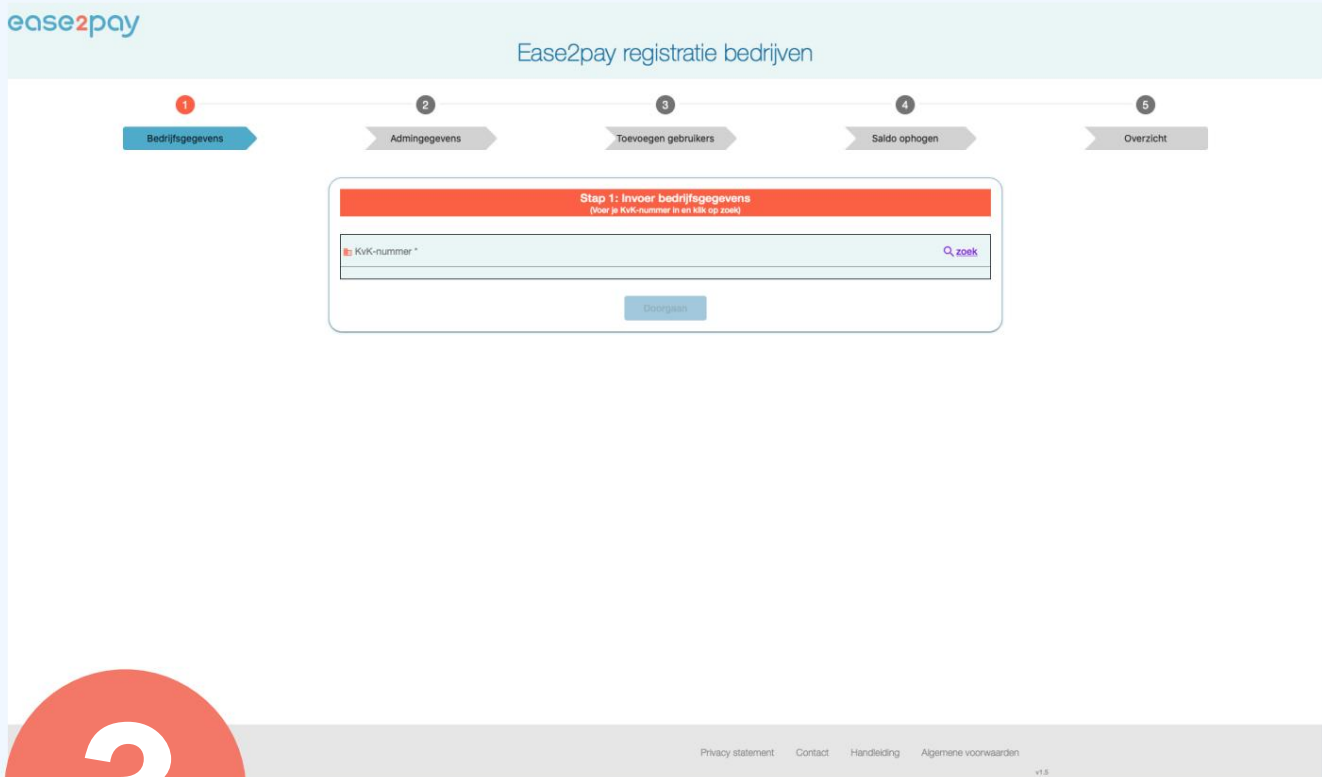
ease2pay

Ease2pay registratie bedrijven

1 Bedrijfsgegevens
2 Admingegevens
3 Toevoegen gebruikers
4 Saldo ophogen
5 Overzicht

Stap 1: Invoer bedrijfsgegevens
(Voer je KvK-nummer in en klik op zoek)

KvK-nummer *

zoek

Doorgaan

Privacy statement Contact Handleiding Algemene voorwaarden

v1.5

2